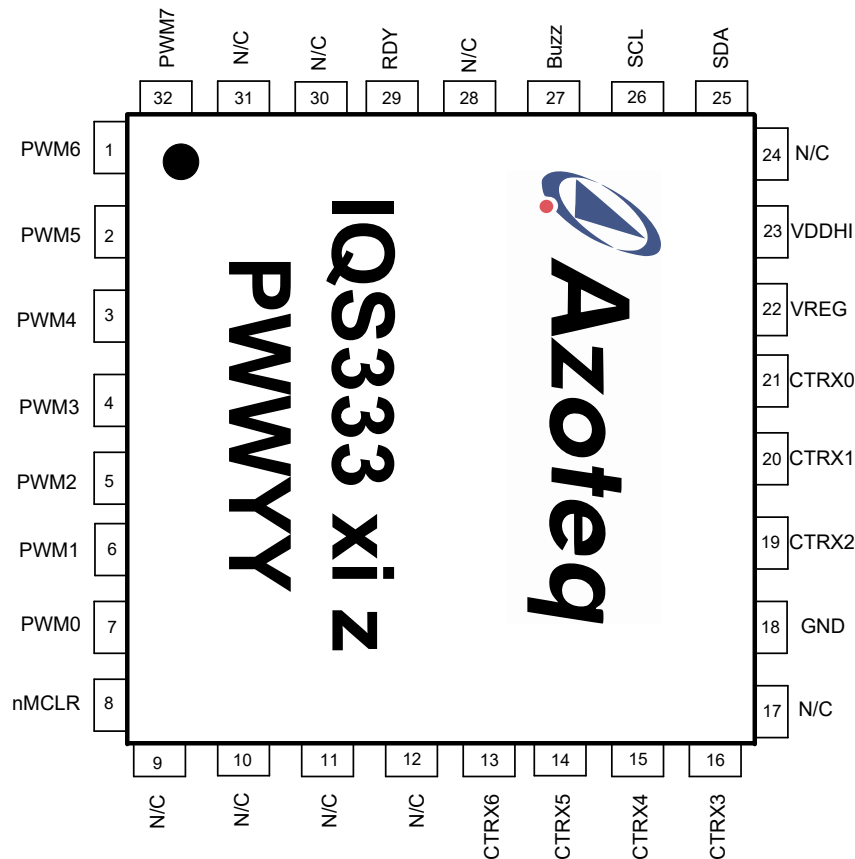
PWM7 32
N/C 31
N/C 30
RDY 29
N/C 28
Buzz 27
SCL 26
SDA 25

PWM6 1
PWM5 2
PWM4 3
PWM3 4
PWM2 5
PWM1 6
PWM0 7
nMCLR 8

IQS333 xi z
PWWYY

Azoteq

24 N/C
23 VDDHI
22 VREG
21 CTRX0
20 CTRX1
19 CTRX2
18 GND
17 N/C

9 N/C
10 N/C
11 N/C
12 N/C
13 CTRX6
14 CTRX5
15 CTRX4
16 CTRX3